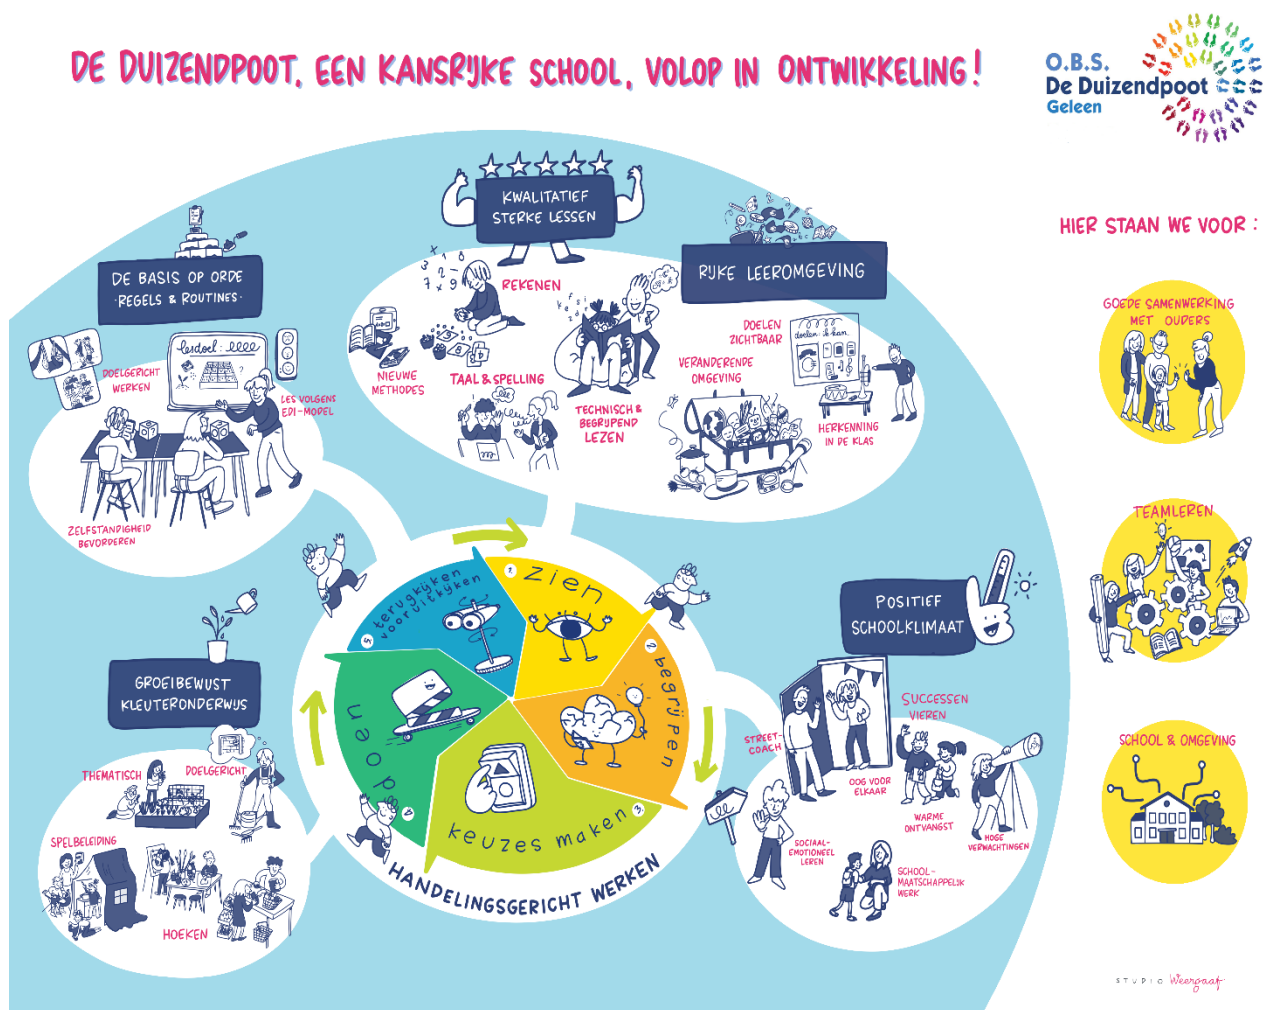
DE DUIZENDPOOT, EEN KANSRIJKE SCHOOL, VOLOP IN ONTWIKKELING!

O.B.S. De Duizendpoot Geleen

HIER STAAN WE VOOR:

GOEDE SAMENWERKING MET OUDERS

TEAMLEREN

SCHOOL & OMGEVING

KWALITATIEF STERKE LESSEN

DE BASIS OP ORDE ·REGELS & ROUTINES·

DOELGERICHT WERKEN

leerdoel

LES VOLGENS EDI-MODEL

ZELFSTANDIGHEID BEVORDEREN

REKENEN

NIEUWE METHODES

TAAL & SPELLING

TECHNISCH & BEGRIJPEND LEZEN

RIJKE LEEROMGEVING

DOELEN ZICHTBAAR

doelen ik kan

VERANDERENDE OMGEVING

HERKENNING IN DE KLAS

POSITIEF SCHOOLKLIMAAT

SUCCESSEN VIEREN

STREET-COACH

OOG VOOR ELKAAR

WARME ONTVANGST

HOGE VERWACHTINGEN

SOCIAAL-EMOTIONEEL LEREN

SCHOOL-MAATSCHAPPELIJK WERK

GROEIBEWUST KLEUTERONDERWIJS

THEMATISCH

DOELGERICHT

SPELBEGELEIDING

HOEKEN

1 zien

2 begrijpen

3 keuzes maken

4 doen

5 terugkijken vooruitkijken

HANDELINGSGERICHT WERKEN

STUDIO Weergaaf